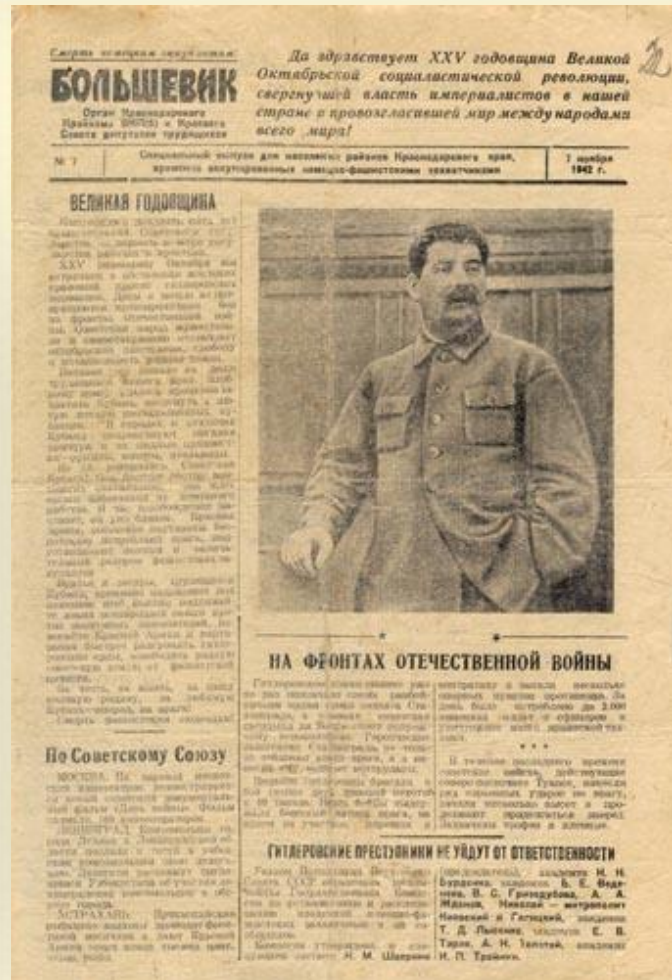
Смерть немецким оккупантам!

БОЛЬШЕВИК

Орган Краснодарского Крайкома ВКП(б) и Краевого Совета депутатов трудящихся

Да здравствует XXV годовщина Великой Октябрьской социалистической революции, свергнувшей власть империалистов в нашей стране и провозгласившей мир между народами всего мира!

22

№ 7

Специальный выпуск для населения районов Краснодарского края, временно оккупированных немецко-фашистскими захватчиками

7 ноября 1942 г.

ВЕЛИКАЯ ГОДОВЩИНА

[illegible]

По Советскому Союзу

МОСКВА. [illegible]

ЛЕНИНГРАД. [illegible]

АСТРАХАНЬ. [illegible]

НА ФРОНТАХ ОТЕЧЕСТВЕННОЙ ВОЙНЫ

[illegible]

* * *

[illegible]

ГИТЛЕРОВСКИЕ ПРЕСТУПНИКИ НЕ УЙДУТ ОТ ОТВЕТСТВЕННОСТИ

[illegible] академик Н. Н. Бурденко, академик Б. Е. Веденеев, В. С. Гризодубова, А. А. Жданов, Николай — митрополит Киевский и Галицкий, академик Т. Д. Лысенко, академик Е. В. Тарле, А. Н. Толстой, академик И. П. Трайнин.